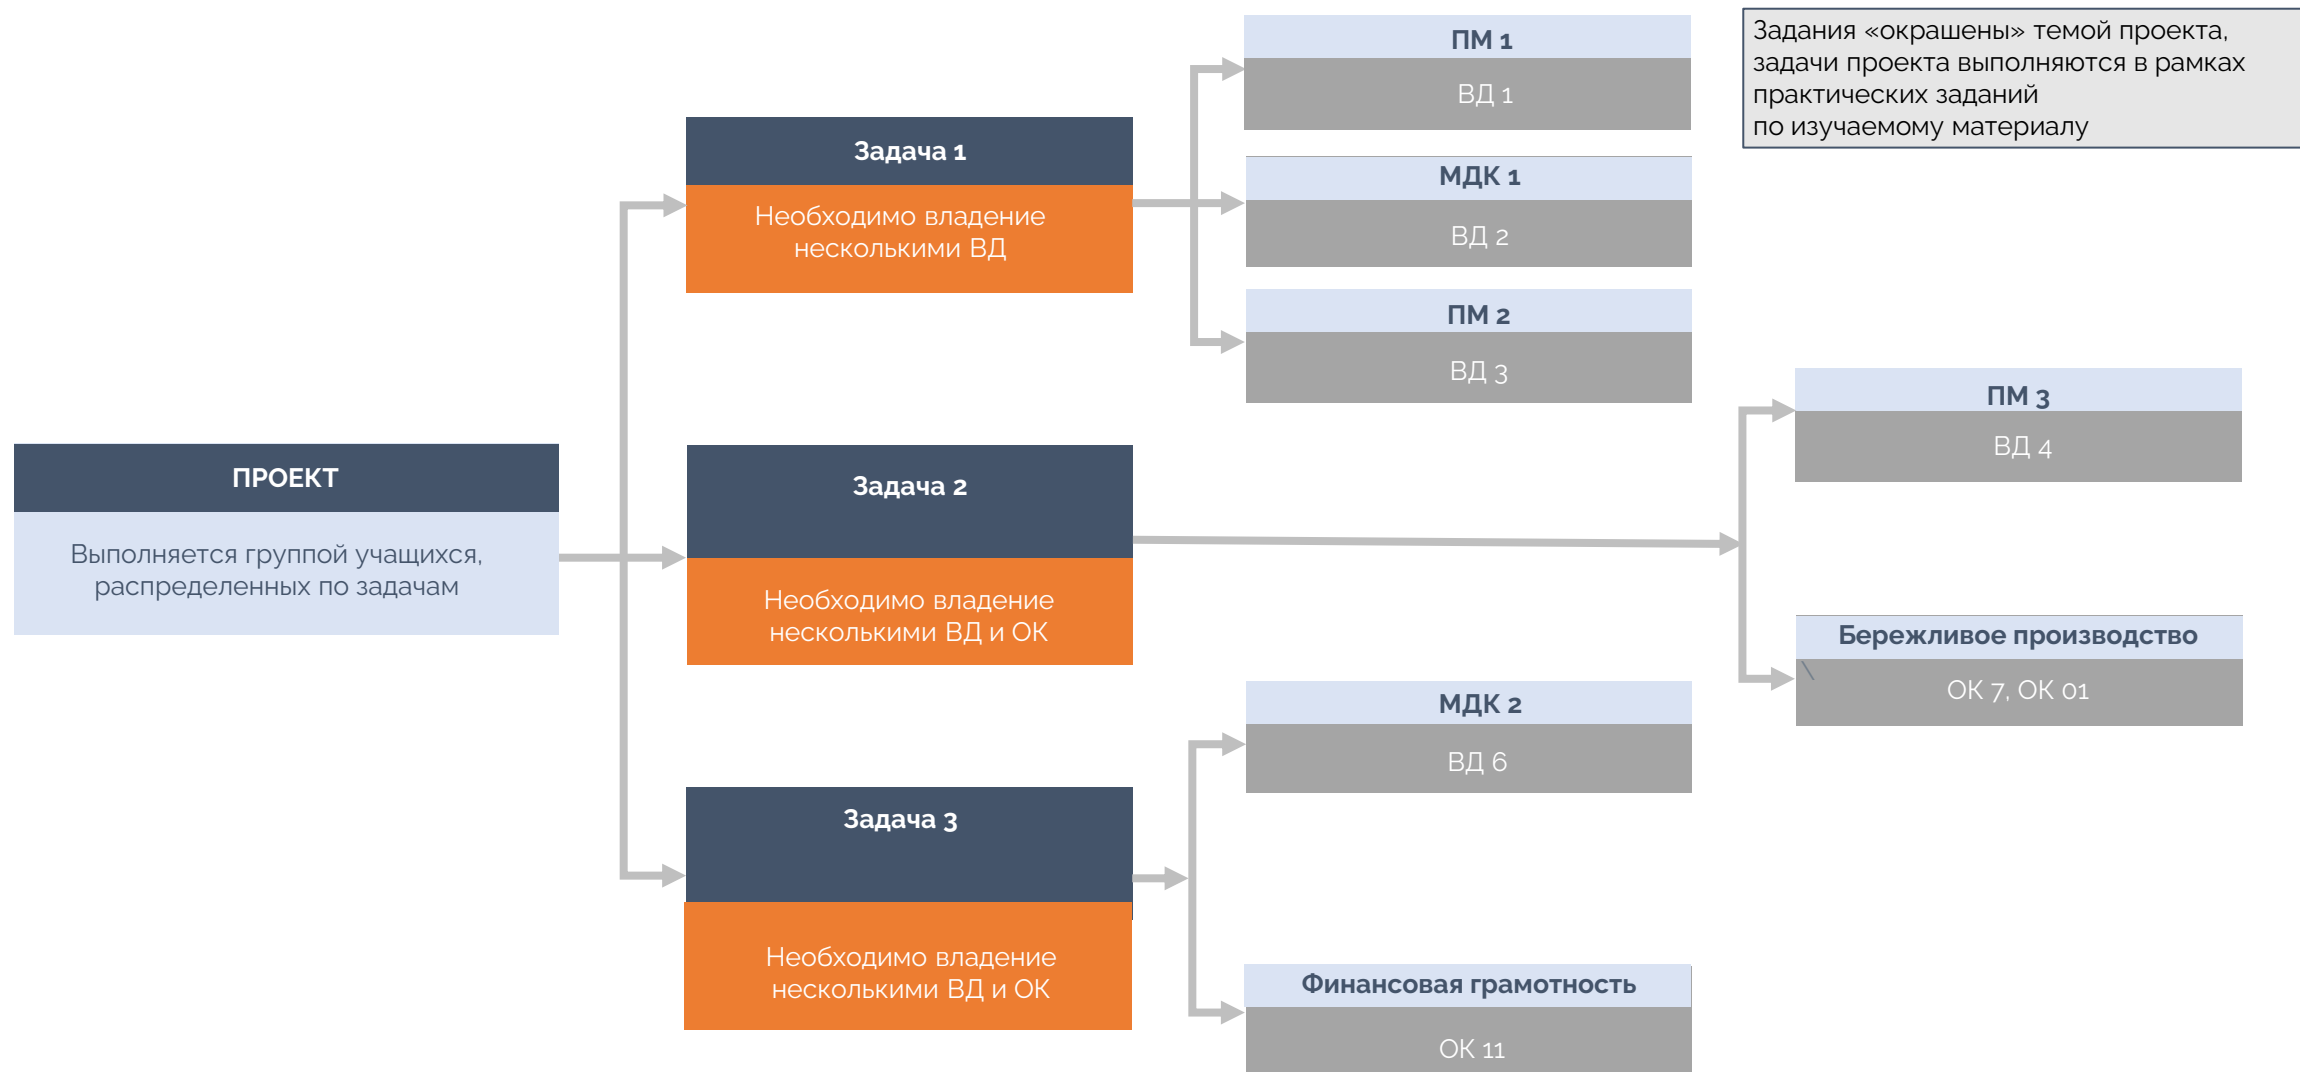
Задания «окрашены» темой проекта, задачи проекта выполняются в рамках практических заданий по изучаемому материалу

ПРОЕКТ

Выполняется группой учащихся, распределенных по задачам

Задача 1

Необходимо владение несколькими ВД

Задача 2

Необходимо владение несколькими ВД и ОК

Задача 3

Необходимо владение несколькими ВД и ОК

ПМ 1

ВД 1

МДК 1

ВД 2

ПМ 2

ВД 3

ПМ 3

ВД 4

Бережливое производство

ОК 7, ОК 01

МДК 2

ВД 6

Финансовая грамотность

ОК 11